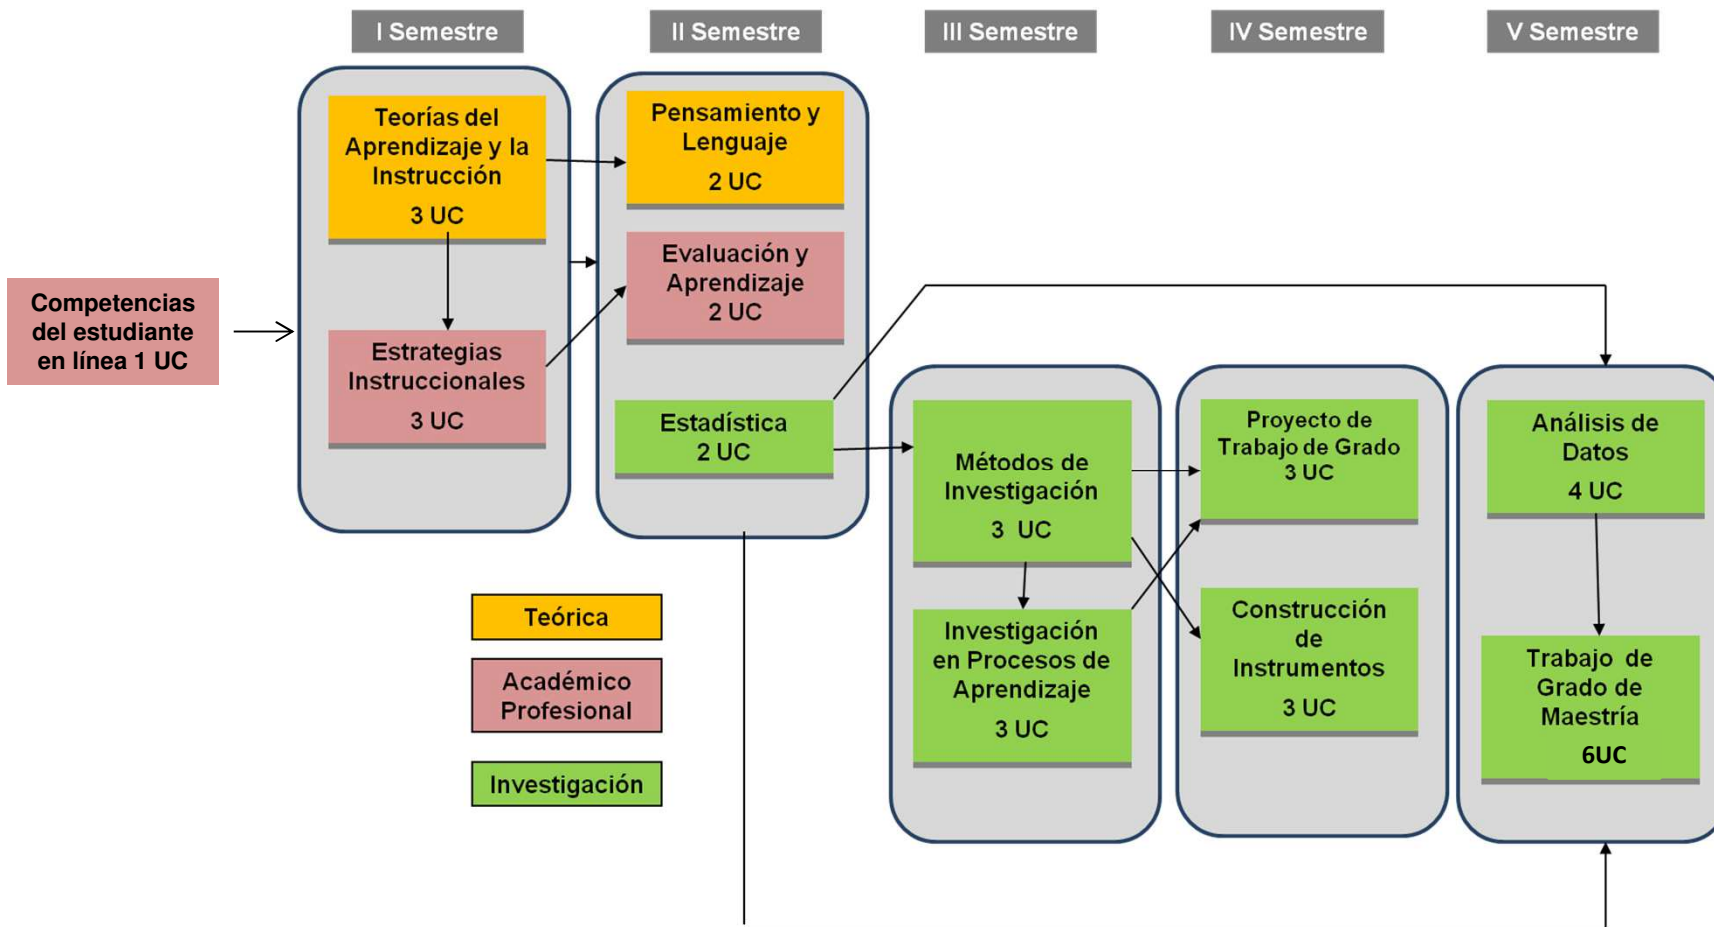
I Semestre

II Semestre

III Semestre

IV Semestre

V Semestre

Competencias del estudiante en línea 1 UC

Teorías del Aprendizaje y la Instrucción
3 UC

Estrategias Instruccionales
3 UC

Pensamiento y Lenguaje
2 UC

Evaluación y Aprendizaje
2 UC

Estadística
2 UC

Métodos de Investigación
3 UC

Investigación en Procesos de Aprendizaje
3 UC

Proyecto de Trabajo de Grado
3 UC

Construcción de Instrumentos
3 UC

Análisis de Datos
4 UC

Trabajo de Grado de Maestría
6UC

Teórica

Académico Profesional

Investigación